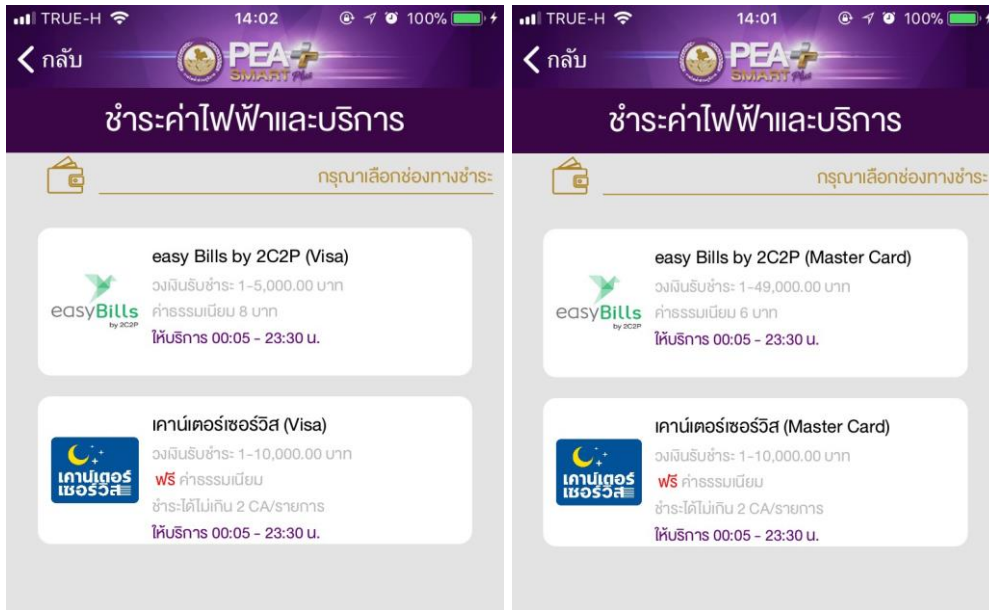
TRUE-H 14:02 100%

< กลับ

PEA SMART Plus

ชำระค่าไฟฟ้าและบริการ

กรุณาเลือกช่องทางชำระ

easyBills by 2C2P

easy Bills by 2C2P (Visa)
วงเงินรับชำระ 1-5,000.00 บาท
ค่าธรรมเนียม 8 บาท
ให้บริการ 00:05 - 23:30 น.

เคาน์เตอร์เซอร์วิส

เคาน์เตอร์เซอร์วิส (Visa)
วงเงินรับชำระ 1-10,000.00 บาท
ฟรี ค่าธรรมเนียม
ชำระได้ไม่เกิน 2 CA/รายการ
ให้บริการ 00:05 - 23:30 น.

TRUE-H 14:01 100%

< กลับ

PEA SMART Plus

ชำระค่าไฟฟ้าและบริการ

กรุณาเลือกช่องทางชำระ

easyBills by 2C2P

easy Bills by 2C2P (Master Card)
วงเงินรับชำระ 1-49,000.00 บาท
ค่าธรรมเนียม 6 บาท
ให้บริการ 00:05 - 23:30 น.

เคาน์เตอร์เซอร์วิส

เคาน์เตอร์เซอร์วิส (Master Card)
วงเงินรับชำระ 1-10,000.00 บาท
ฟรี ค่าธรรมเนียม
ชำระได้ไม่เกิน 2 CA/รายการ
ให้บริการ 00:05 - 23:30 น.